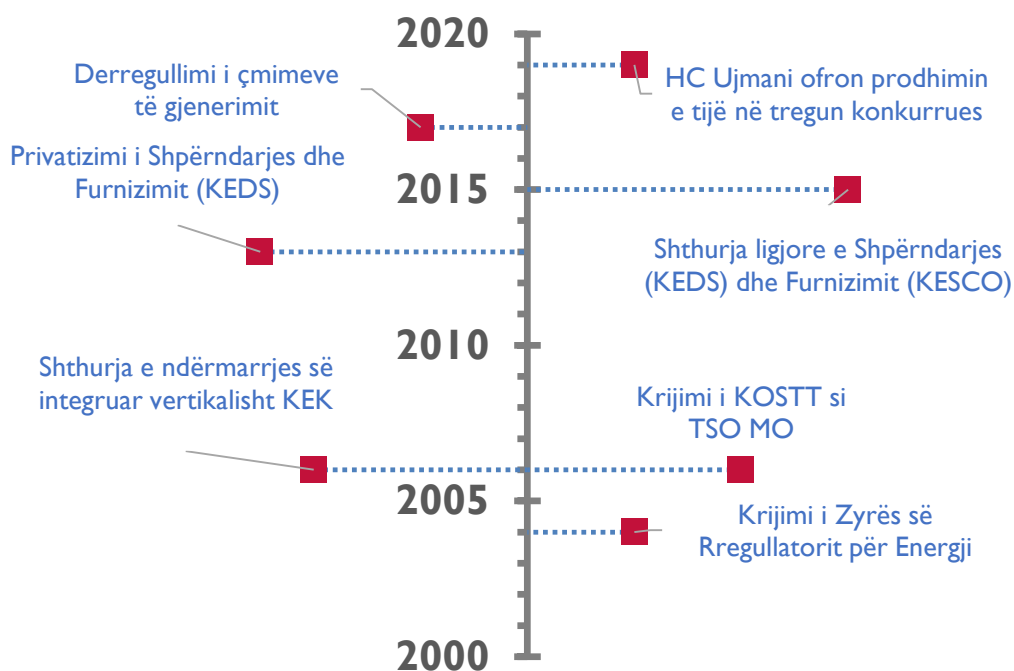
2020

Derregullimi i çmimeve të gjenerimit

HC Ujmani ofron prodhimin e tijë në tregun konkurrues

Privatizimi i Shpërndarjes dhe Furnizimit (KEDS)

2015

Shthurja ligjore e Shpërndarjes (KEDS) dhe Furnizimit (KESCO)

2010

Shthurja e ndërmarrjes së integruar vertikalisht KEK

Krijimi i KOSTT si TSO MO

2005

Krijimi i Zyrës së Rregullatorit për Energji

2000